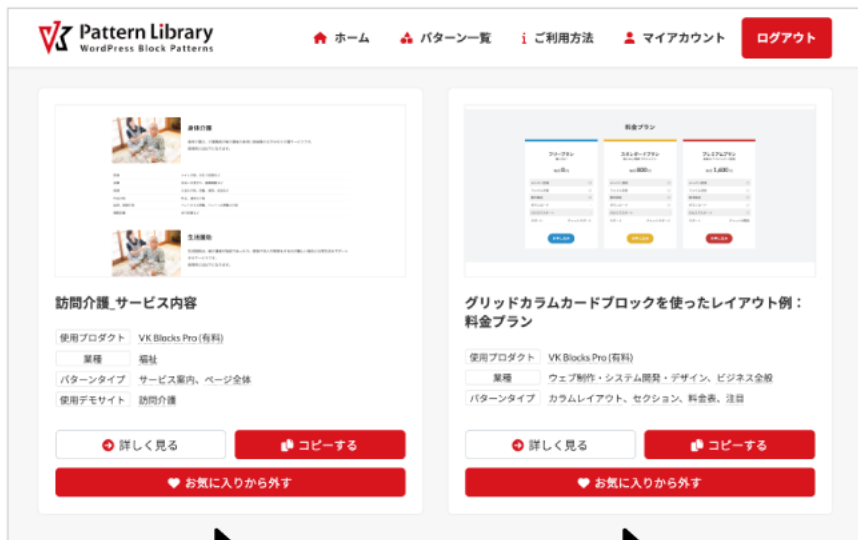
Pattern Library
WordPress Block Patterns

ホーム
パターン一覧
ご利用方法
マイアカウント
ログアウト

身体介護

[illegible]

生活援助

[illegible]

訪問介護_サービス内容

| 使用プロダクト | VK Blocks Pro (有料) |
|---|---|
| 業種 | 福祉 |
| パターンタイプ | サービス案内、ページ全体 |
| 使用デモサイト | 訪問介護 |

詳しく見る
コピーする
お気に入りから外す

料金プラン

フリープラン
スタンダードプラン
プレミアムプラン

グリッドカラムカードブロックを使ったレイアウト例：料金プラン

| 使用プロダクト | VK Blocks Pro (有料) |
|---|---|
| 業種 | ウェブ制作・システム開発・デザイン、ビジネス全般 |
| パターンタイプ | カラムレイアウト、セクション、料金表、注目 |

詳しく見る
コピーする
お気に入りから外す